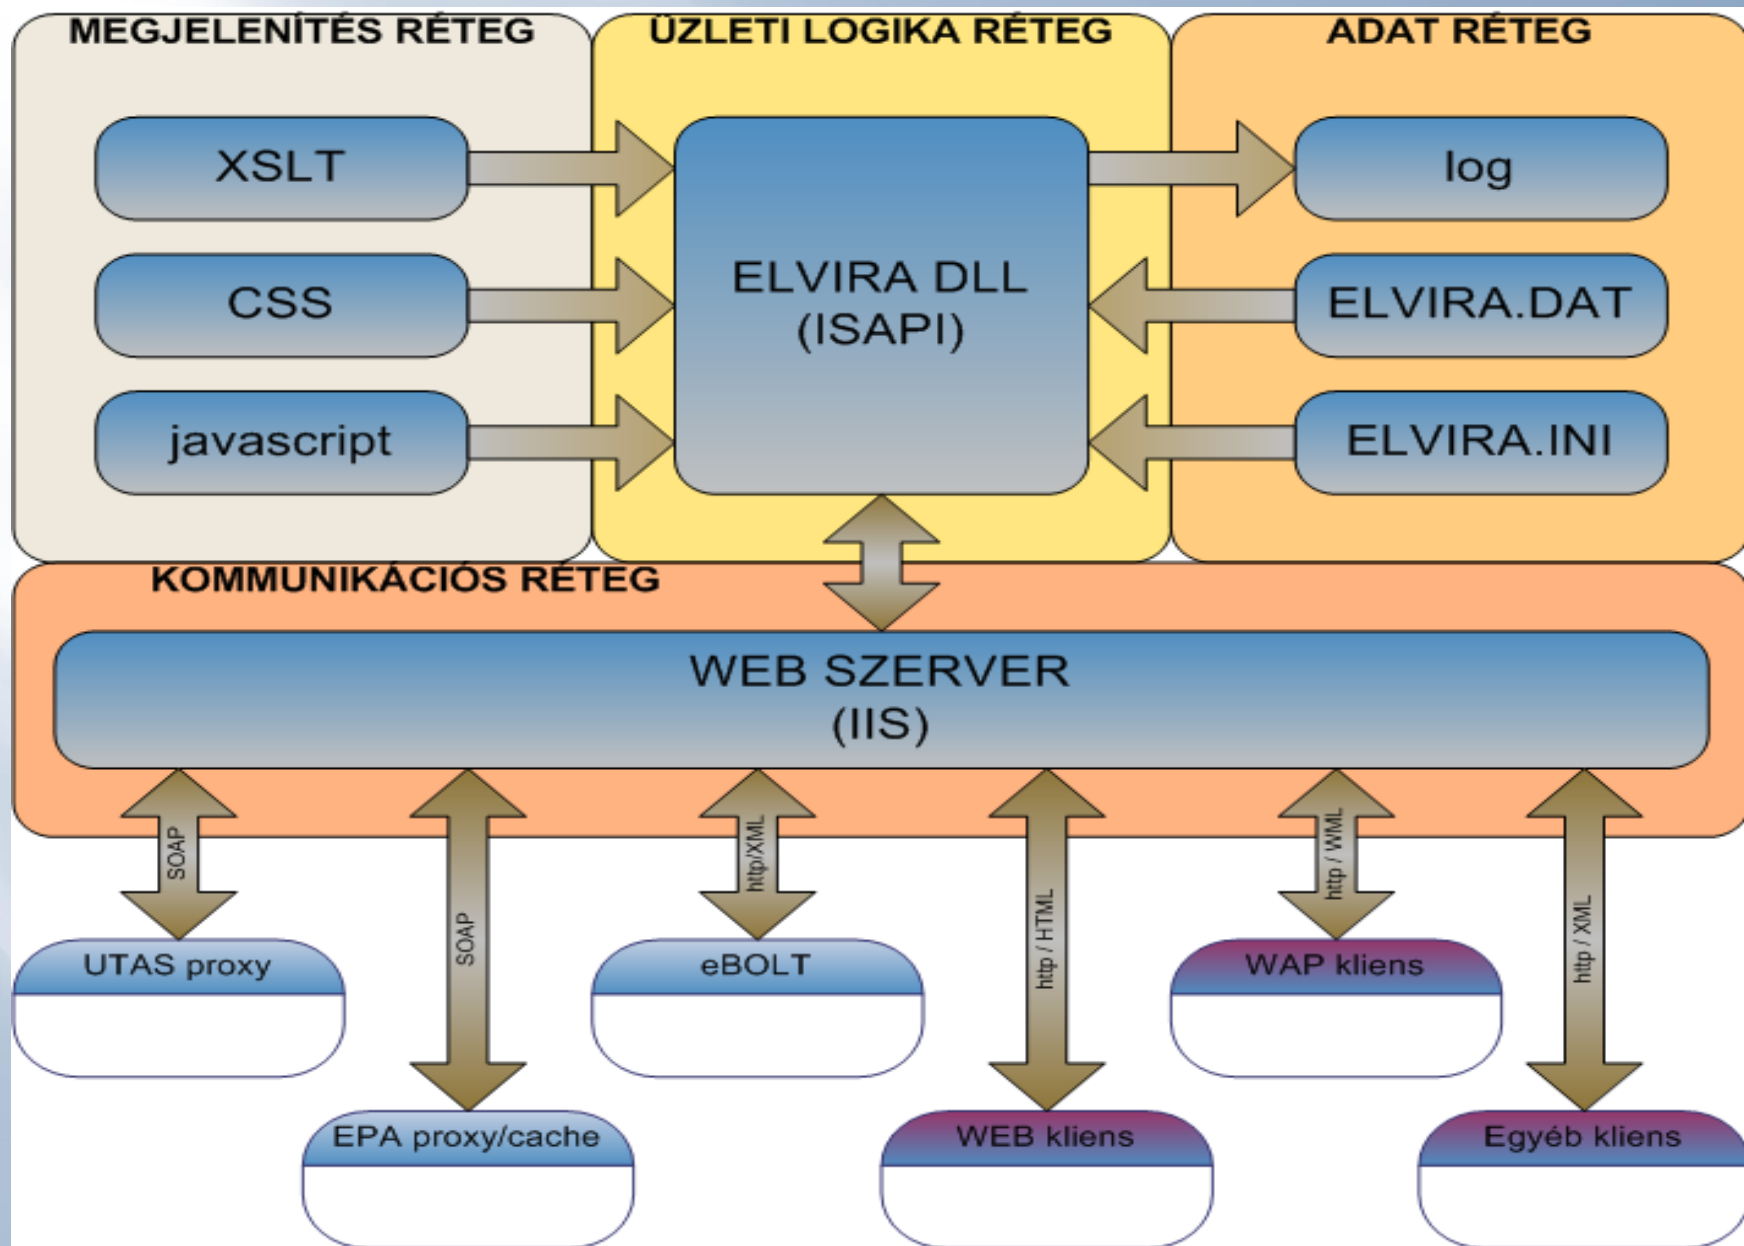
MEGJELENÍTÉS RÉTEG

ÜZLETI LOGIKA RÉTEG

ADAT RÉTEG

XSLT

CSS

javascript

ELVIRA DLL
(ISAPI)

log

ELVIRA.DAT

ELVIRA.INI

KOMMUNIKÁCIÓS RÉTEG

WEB SZERVER
(IIS)

SOAP

SOAP

http/XML

http / HTML

http / WML

http / XML

UTAS proxy

eBOLT

WAP kliens

EPA proxy/cache

WEB kliens

Egyéb kliens